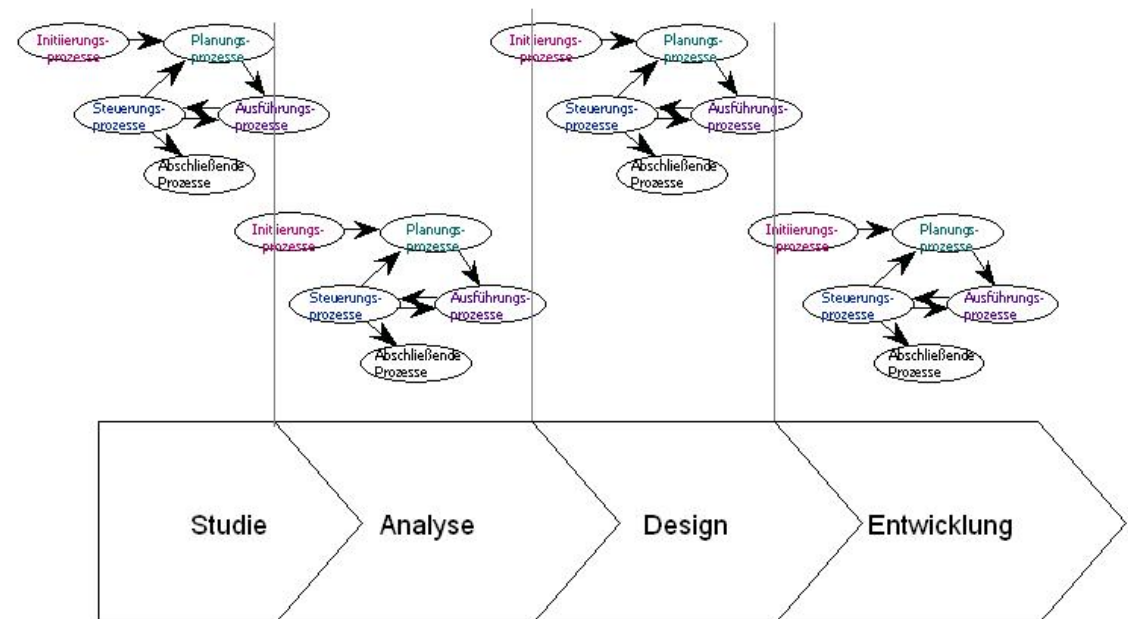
Initiierungsprozesse
Planungsprozesse
Steuerungsprozesse
Ausführungsprozesse
Abschließende Prozesse

Initiierungsprozesse
Planungsprozesse
Steuerungsprozesse
Ausführungsprozesse
Abschließende Prozesse

Initiierungsprozesse
Planungsprozesse
Steuerungsprozesse
Ausführungsprozesse
Abschließende Prozesse

Initiierungsprozesse
Planungsprozesse
Steuerungsprozesse
Ausführungsprozesse
Abschließende Prozesse

Studie
Analyse
Design
Entwicklung